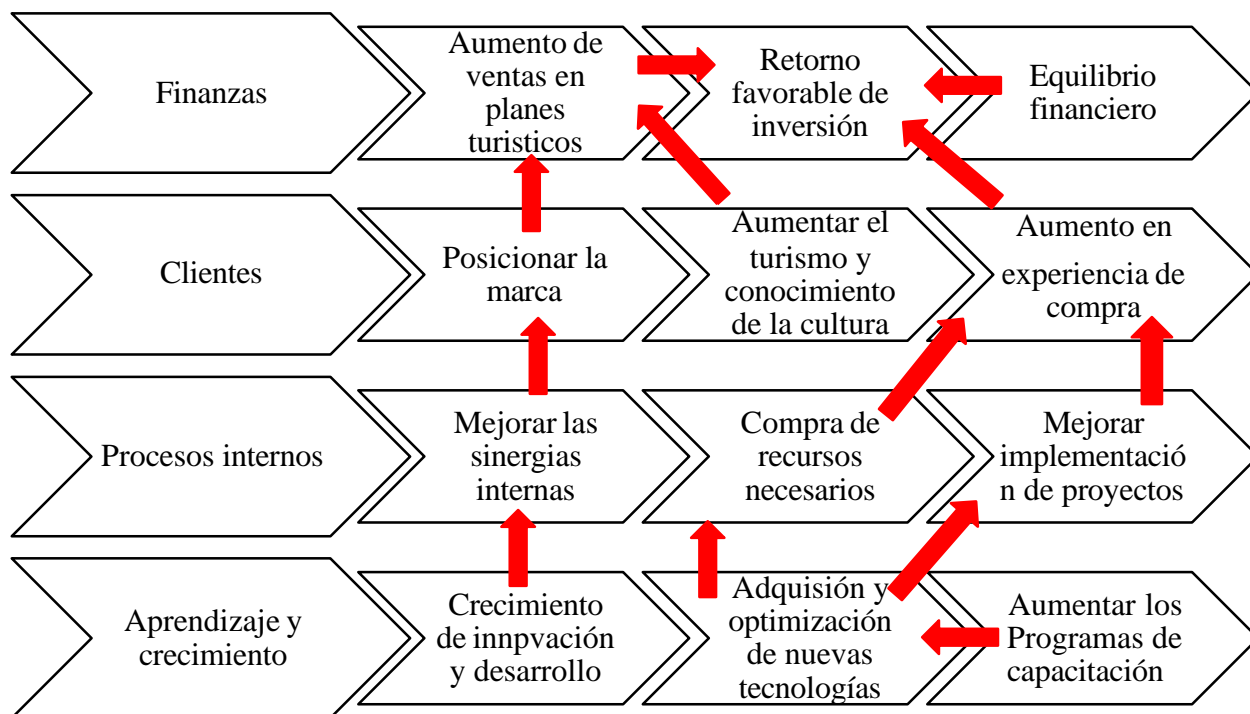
Finanzas

Aumento de ventas en planes turisticos

Retorno favorable de inversión

Equilibrio financiero

Clientes

Posicionar la marca

Aumentar el turismo y conocimiento de la cultura

Aumento en experiencia de compra

Procesos internos

Mejorar las sinergias internas

Compra de recursos necesarios

Mejorar implementació n de proyectos

Aprendizaje y crecimiento

Crecimiento de innpvación y desarrollo

Adquisión y optimización de nuevas tecnologías

Aumentar los Programas de capacitación